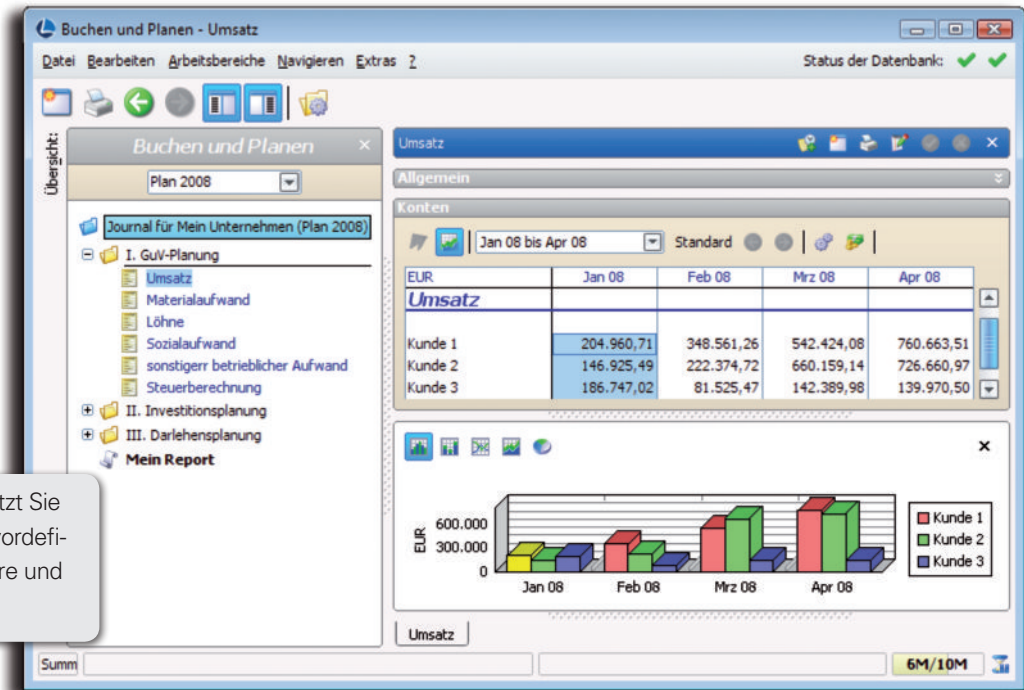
Buchen und Planen - Umsatz

Datei Bearbeiten Arbeitsbereiche Navigieren Extras ?

Status der Datenbank:

Übersicht:

Buchen und Planen

Plan 2008

Journal für Mein Unternehmen (Plan 2008)
I. GuV-Planung
Umsatz
Materialaufwand
Löhne
Sozialaufwand
sonstigerr betrieblicher Aufwand
Steuerberechnung
II. Investitionsplanung
III. Darlehensplanung
Mein Report

tzt Sie
vordefi-
re und

Umsatz

Allgemein

Konten

Jan 08 bis Apr 08

Standard

| EUR | Jan 08 | Feb 08 | Mrz 08 | Apr 08 |
|---|---|---|---|---|
| Umsatz | | | | |
| Kunde 1 | 204.960,71 | 348.561,26 | 542.424,08 | 760.663,51 |
| Kunde 2 | 146.925,49 | 222.374,72 | 660.159,14 | 726.660,97 |
| Kunde 3 | 186.747,02 | 81.525,47 | 142.389,98 | 139.970,50 |

EUR
600.000
300.000
0
Jan 08
Feb 08
Mrz 08
Apr 08

Kunde 1
Kunde 2
Kunde 3

Umsatz

Summ

6M/10M